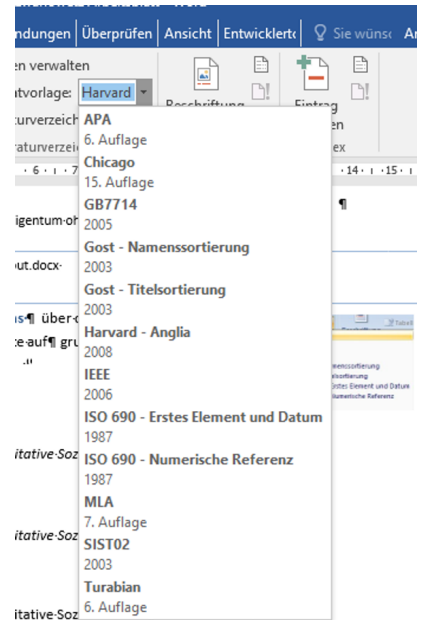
ndungen | Überprüfen | Ansicht | Entwicklertc | Sie wünsc | Ar

en verwalten
tvorlage: Harvard
turverzeic
aturverzei

Beschriftung
Eintrag
en
ex

·6·1·7 ·14·1·15·1

igentum·oh ¶

out.docx·

us¶ über·c
e·auf¶ gru

itative·Soz

itative·Soz

itative·Soz

APA
6. Auflage
Chicago
15. Auflage
GB7714
2005
Gost - Namenssortierung
2003
Gost - Titelsortierung
2003
Harvard - Anglia
2008
IEEE
2006
ISO 690 - Erstes Element und Datum
1987
ISO 690 - Numerische Referenz
1987
MLA
7. Auflage
SIST02
2003
Turabian
6. Auflage

mensortierung
lsortierung
rstes Element und Datum
umerische Referenz